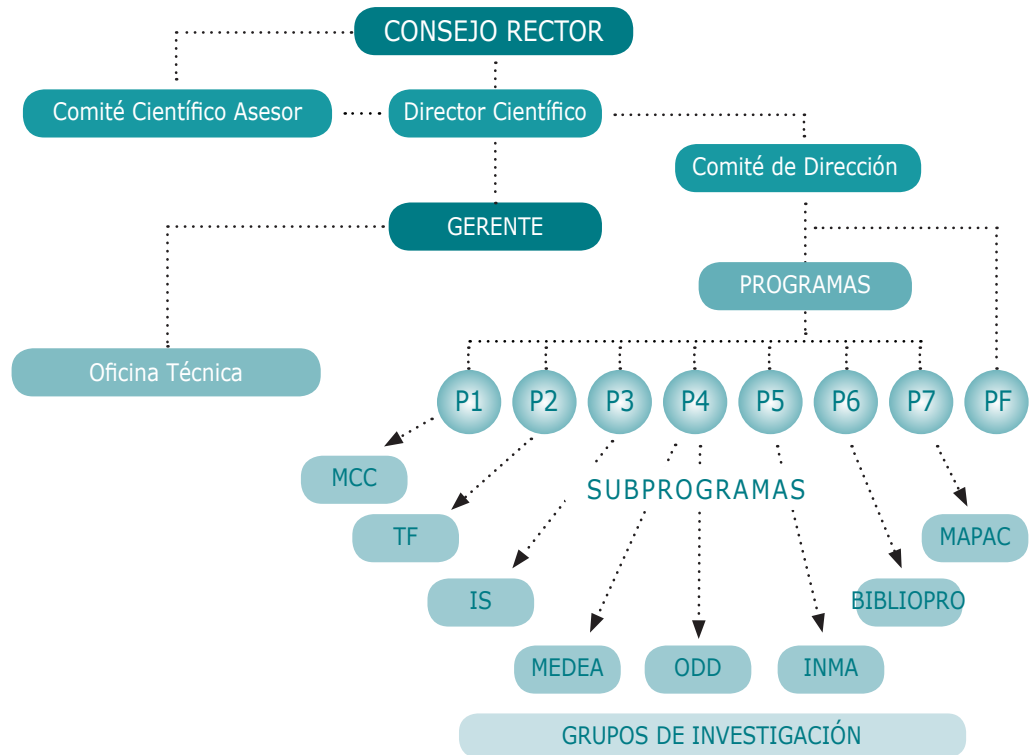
CONSEJO RECTOR

Comité Científico Asesor

Director Científico

Comité de Dirección

GERENTE

PROGRAMAS

Oficina Técnica

P1 P2 P3 P4 P5 P6 P7 PF

MCC

SUBPROGRAMAS

TF

MAPAC

IS

BIBLIOPRO

MEDEA

ODD

INMA

GRUPOS DE INVESTIGACIÓN